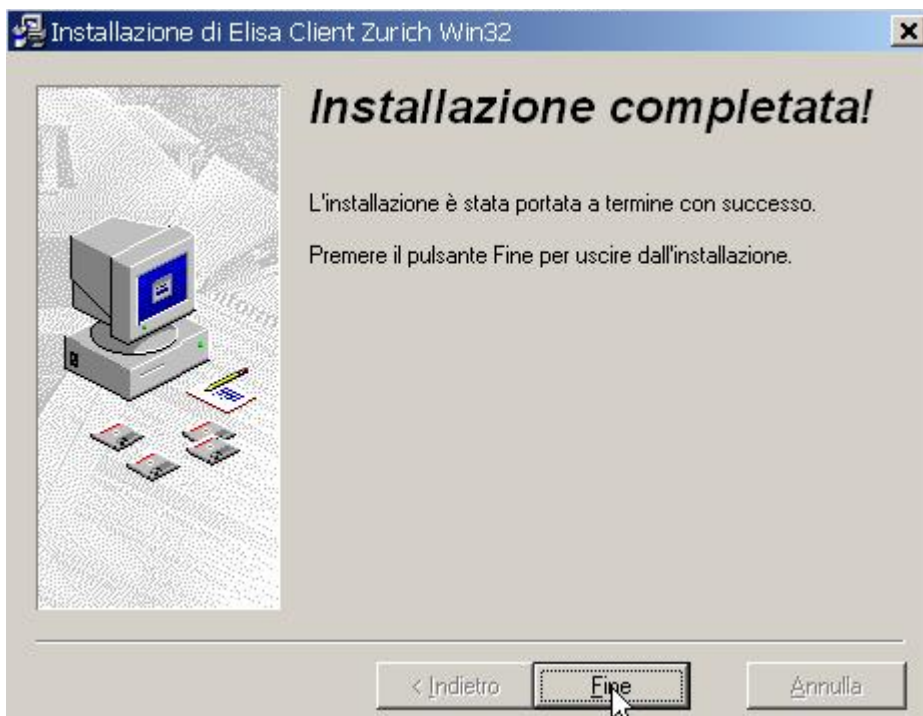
Installazione di Elisa Client Zurich Win32

Installazione completata!

L'installazione è stata portata a termine con successo.

Premere il pulsante Fine per uscire dall'installazione.

< Indietro

Fine

Annulla